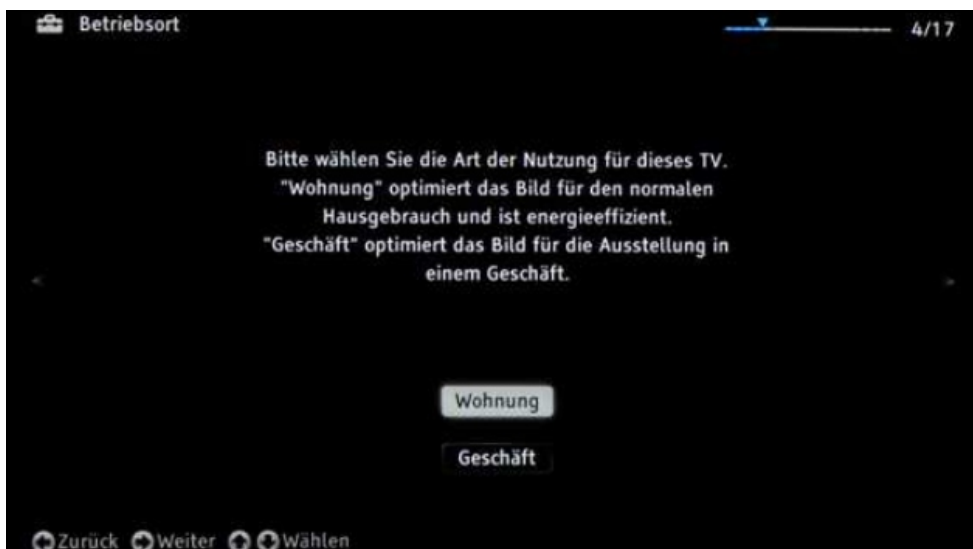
Betriebsort

4/17

Bitte wählen Sie die Art der Nutzung für dieses TV. "Wohnung" optimiert das Bild für den normalen Hausgebrauch und ist energieeffizient. "Geschäft" optimiert das Bild für die Ausstellung in einem Geschäft.

Wohnung

Geschäft

Zurück Weiter Wählen